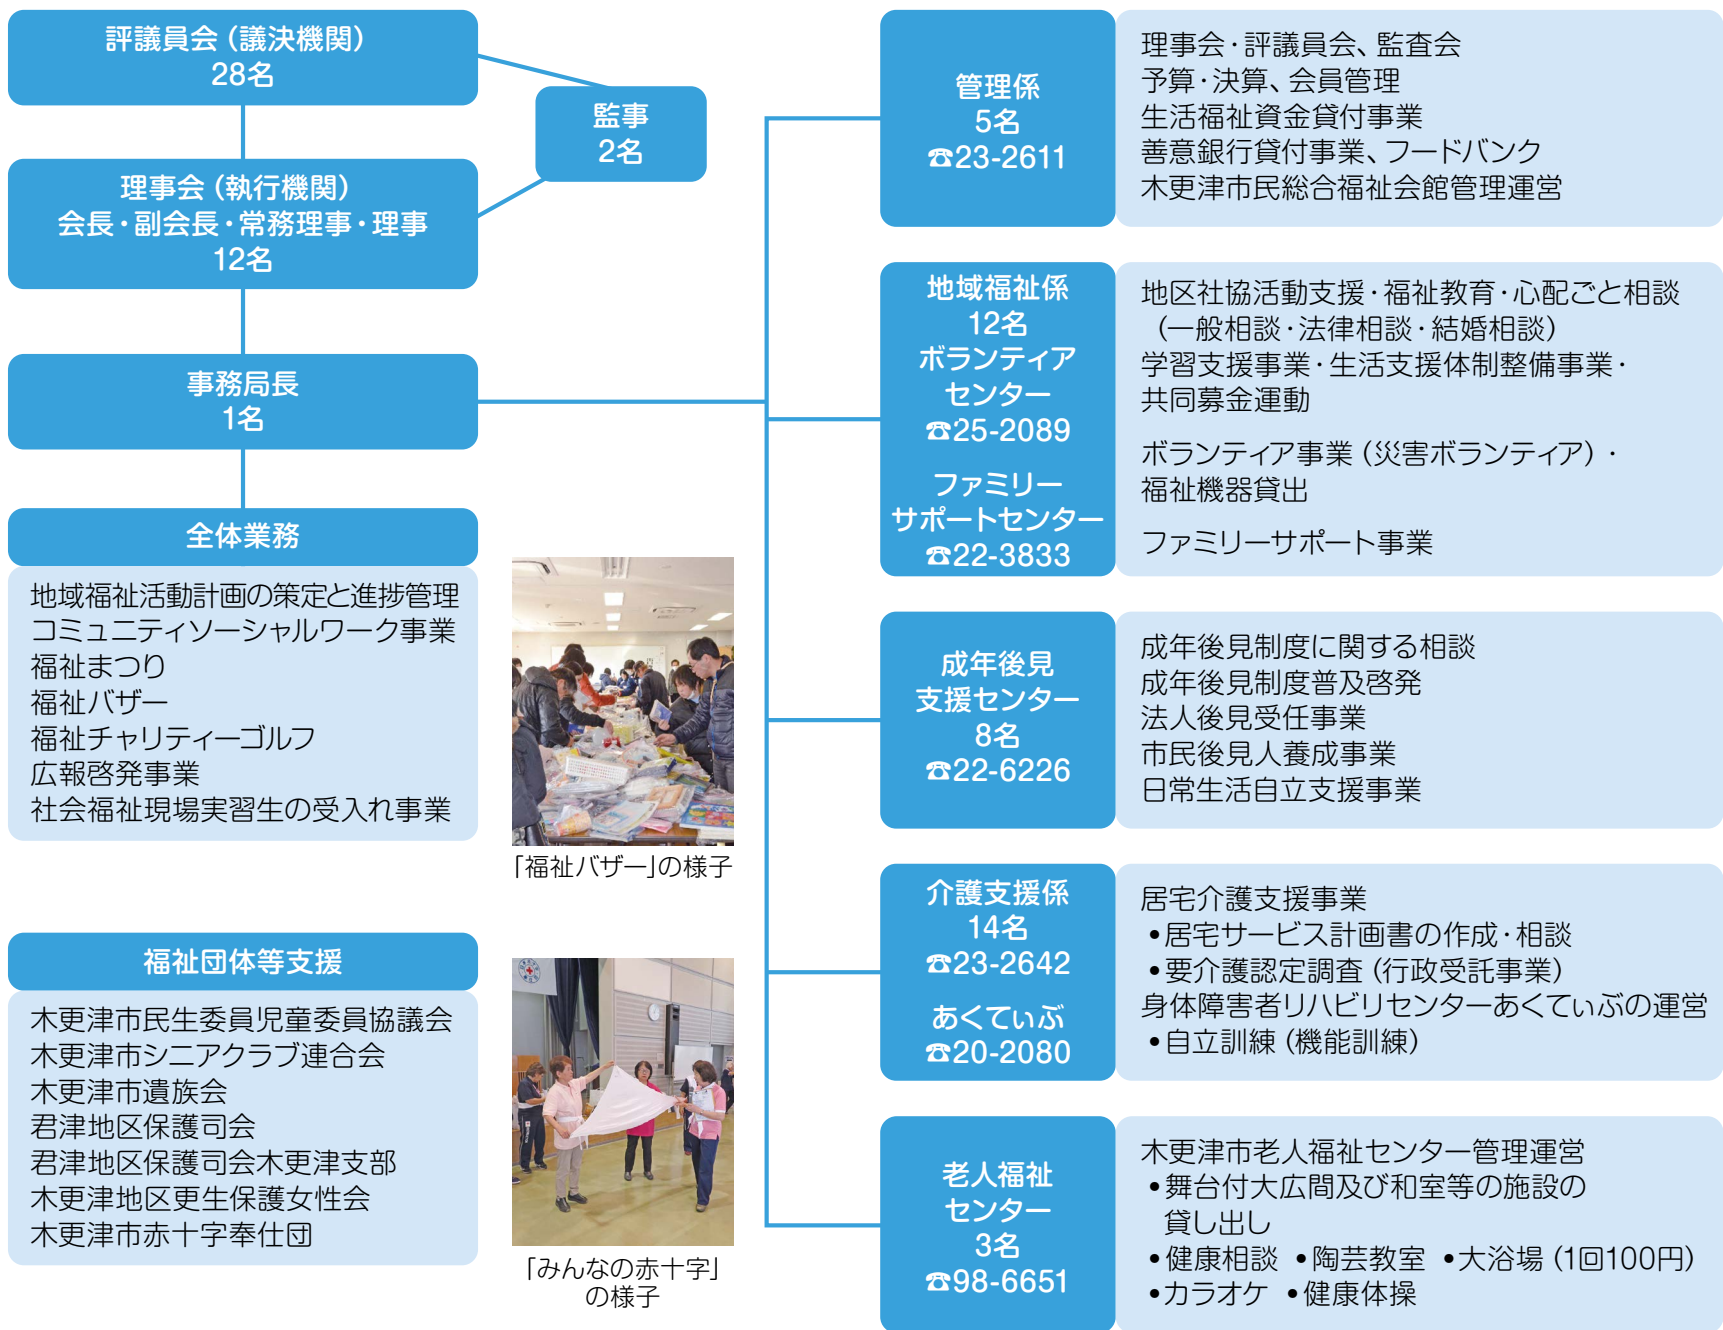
評議員会（議決機関）
28名

監事
2名

理事会（執行機関）
会長・副会長・常務理事・理事
12名

事務局長
1名

全体業務

地域福祉活動計画の策定と進捗管理
コミュニティソーシャルワーク事業
福祉まつり
福祉バザー
福祉チャリティーゴルフ
広報啓発事業
社会福祉現場実習生の受入れ事業

「福祉バザー」の様子

福祉団体等支援

木更津市民生委員児童委員協議会
木更津市シニアクラブ連合会
木更津市遺族会
君津地区保護司会
君津地区保護司会木更津支部
木更津地区更生保護女性会
木更津市赤十字奉仕団

「みんなの赤十字」の様子

管理係
5名
☎23-2611

理事会・評議員会、監査会
予算・決算、会員管理
生活福祉資金貸付事業
善意銀行貸付事業、フードバンク
木更津市民総合福祉会館管理運営

地域福祉係
12名
ボランティアセンター
☎25-2089
ファミリーサポートセンター
☎22-3833

地区社協活動支援・福祉教育・心配ごと相談（一般相談・法律相談・結婚相談）
学習支援事業・生活支援体制整備事業・共同募金運動

ボランティア事業（災害ボランティア）・福祉機器貸出

ファミリーサポート事業

成年後見支援センター
8名
☎22-6226

成年後見制度に関する相談
成年後見制度普及啓発
法人後見受任事業
市民後見人養成事業
日常生活自立支援事業

介護支援係
14名
☎23-2642
あくてぃぶ
☎20-2080

居宅介護支援事業
•居宅サービス計画書の作成・相談
•要介護認定調査（行政受託事業）
身体障害者リハビリセンターあくてぃぶの運営
•自立訓練（機能訓練）

老人福祉センター
3名
☎98-6651

木更津市老人福祉センター管理運営
•舞台付大広間及び和室等の施設の貸し出し
•健康相談 •陶芸教室 •大浴場（1回100円）
•カラオケ •健康体操